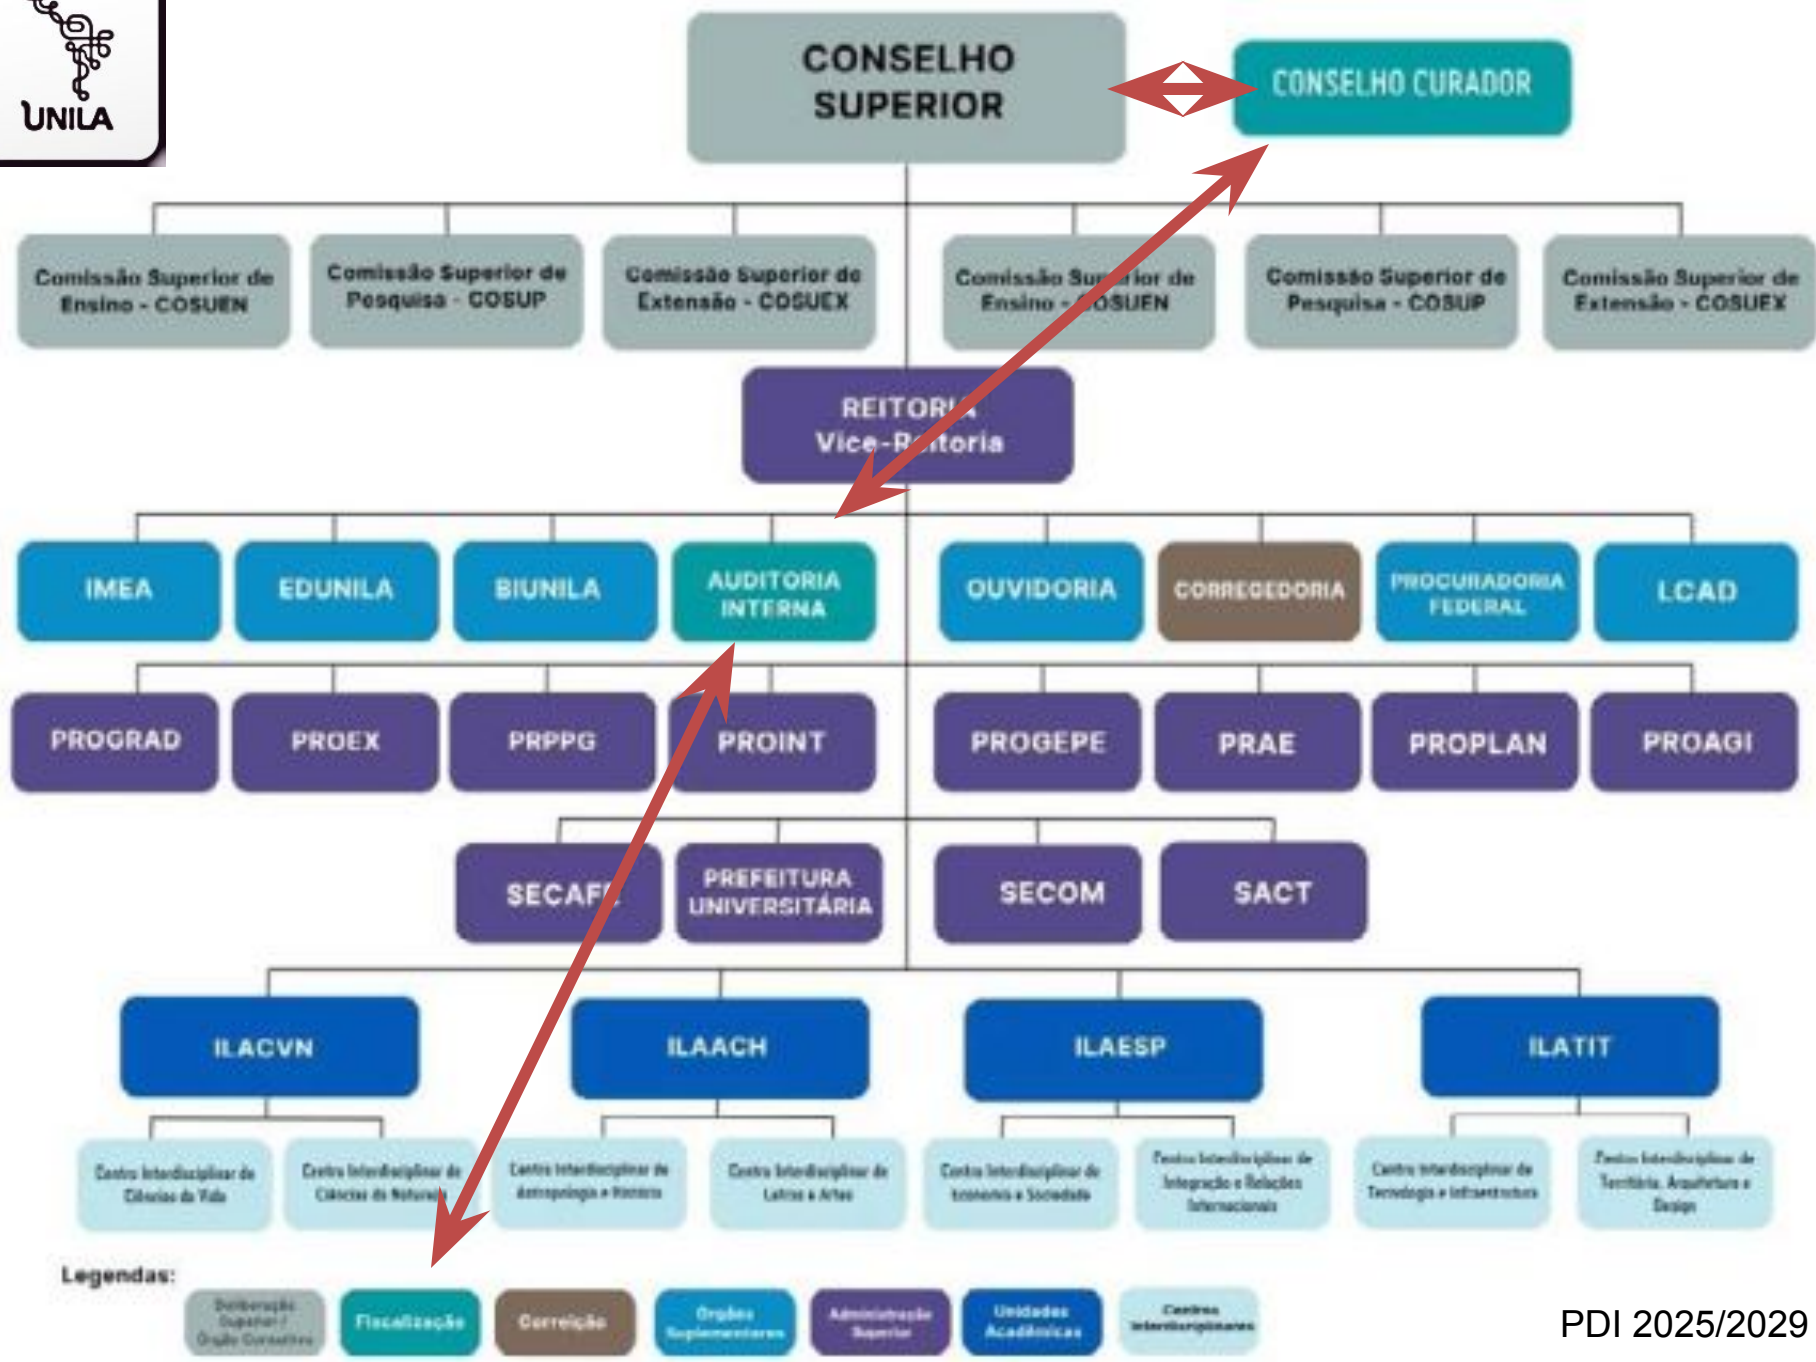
UNILA

CONSELHO SUPERIOR

CONSELHO CURADOR

Comissão Superior de Ensino - COSUEN

Comissão Superior de Pesquisa - COSUP

Comissão Superior de Extensão - COSUEX

Comissão Superior de Ensino - COSUEN

Comissão Superior de Pesquisa - COSUP

Comissão Superior de Extensão - COSUEX

REITORIA
Vice-Reitoria

IMEA

EDUNILA

BIUNILA

AUDITORIA INTERNA

OUVIDORIA

CORREGEDORIA

PROCURADORIA FEDERAL

LCAD

PROGRAD

PROEX

PRPPG

PROINT

PROGEPE

PRAE

PROPLAN

PROAGI

SECAFE

PREFEITURA UNIVERSITÁRIA

SECOM

SACT

ILACVN

ILAACH

ILAESP

ILATIT

Centro Interdisciplinar de Ciências da Vida

Centro Interdisciplinar de Ciências da Natureza

Centro Interdisciplinar de Antropologia e História

Centro Interdisciplinar de Letras e Artes

Centro Interdisciplinar de Economia e Sociedade

Centro Interdisciplinar de Integração e Relações Internacionais

Centro Interdisciplinar de Tecnologia e Infraestrutura

Centro Interdisciplinar de Território, Arquitetura e Design

Legendas:

Deliberação Superior / Órgão Consultivo

Fiscalização

Correição

Órgãos Suplementares

Administração Superior

Unidades Acadêmicas

Centros Interdisciplinares

PDI 2025/2029